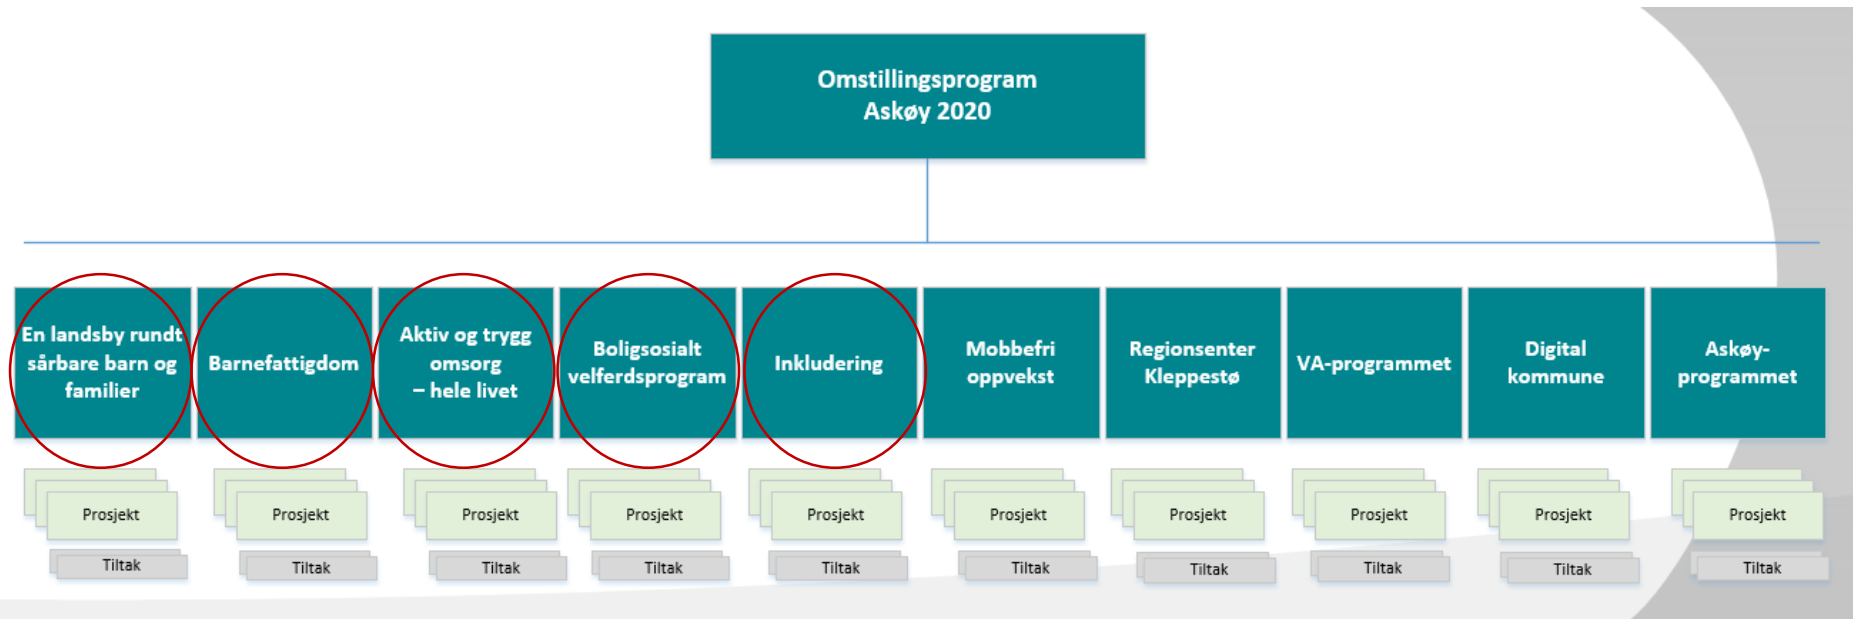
Omstillingsprogram
Askøy 2020

En landsby rundt sårbare barn og familier

Barnefattigdom

Aktiv og trygg omsorg – hele livet

Boligsosialt velferdsprogram

Inkludering

Mobbefri oppvekst

Regionsenter Kleppestø

VA-programmet

Digital kommune

Askøy-programmet

Prosjekt
Tiltak

Prosjekt
Tiltak

Prosjekt
Tiltak

Prosjekt
Tiltak

Prosjekt
Tiltak

Prosjekt
Tiltak

Prosjekt
Tiltak

Prosjekt
Tiltak

Prosjekt
Tiltak

Prosjekt
Tiltak